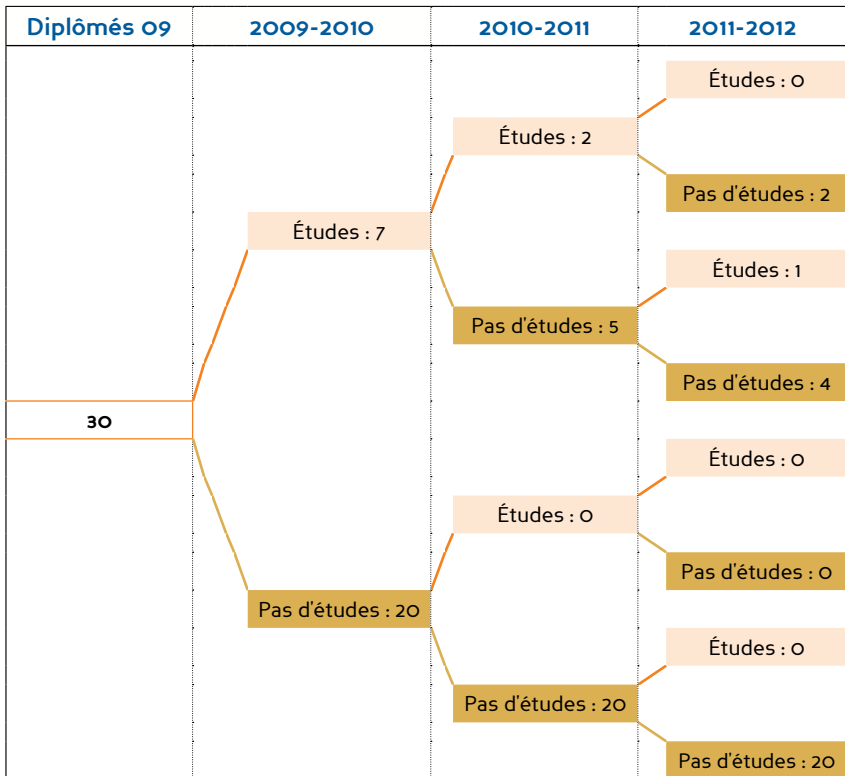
Diplômés 09 | 2009-2010 | 2010-2011 | 2011-2012

30

Études : 7

Études : 2

Études : 0

Pas d'études : 2

Pas d'études : 5

Études : 1

Pas d'études : 4

Pas d'études : 20

Études : 0

Études : 0

Pas d'études : 0

Pas d'études : 20

Études : 0

Pas d'études : 20